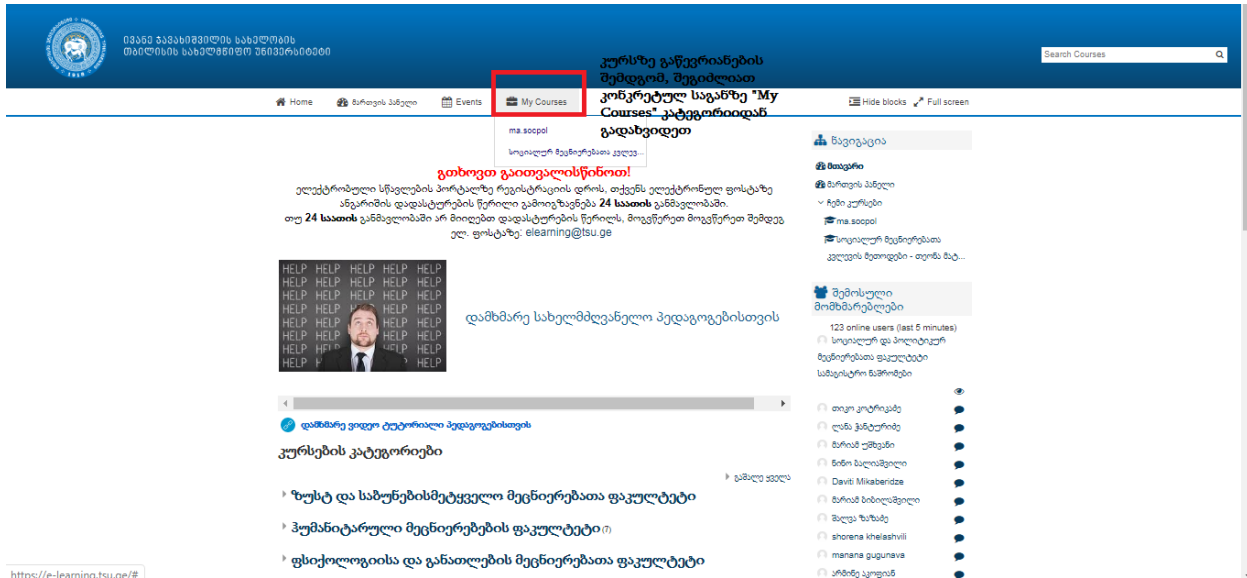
ივანე ჯავახიშვილის სახელობის
თბილისის სახელმწიფო უნივერსიტეტი

Search Courses

კურსზე გაწევრიანების შემდგომ, შეგიძლიათ კონკრეტულ საგანზე "My Courses" კატეგორიიდან გადახვიდეთ

Home   მართვის პანელი   Events   My Courses   Hide blocks   Full screen

ma.socpol
სოციალურ მეცნიერებათა კვლევ...

გთხოვთ გაითვალისწინოთ!
ელექტრონული სწავლების პორტალზე რეგისტრაციის დროს, თქვენს ელექტრონულ ფოსტაზე ანგარიშის დადასტურების წერილი გამოიგზავნება 24 საათის განმავლობაში.
თუ 24 საათის განმავლობაში არ მიიღებთ დადასტურების წერილს, მოგვწერეთ მოგვწერეთ შემდეგ ელ. ფოსტაზე: elearning@tsu.ge

HELP HELP HELP HELP HELP
HELP HELP HELP HELP HELP
HELP HELP HELP HELP HELP
HELP HELP HELP HELP HELP
HELP HELP HELP HELP HELP
HELP HELP HELP HELP HELP
HELP HELP HELP HELP HELP
HELP H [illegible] HELP HELP

დამხმარე სახელმძღვანელო პედაგოგებისთვის

დამხმარე ვიდეო ტუტორიალი პედაგოგებისთვის

კურსების კატეგორიები

გაშალე ყველა

ზუსტ და საბუნებისმეტყველო მეცნიერებათა ფაკულტეტი
ჰუმანიტარული მეცნიერებების ფაკულტეტი (7)
ფსიქოლოგიისა და განათლების მეცნიერებათა ფაკულტეტი

ნავიგაცია
მთავარი
მართვის პანელი
ჩემი კურსები
ma.socpol
სოციალურ მეცნიერებათა კვლევის მეთოდები - თეორია და პრ...

შემოსული მომხმარებლები
123 online users (last 5 minutes)
სოციალურ და პოლიტიკურ მეცნიერებათა ფაკულტეტი სამაგისტრო ნაშრომები
თიკო კოტრიკაძე
ლანა ჭანტურიძე
მარიამ ეშმაკიძე
ნინო ბალიაშვილი
Daviti Mikaberidze
მარიამ ბიბილაშვილი
შალვა ზაზაძე
shorena khelashvili
manana gugunava
არჩილ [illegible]

https://e-learning.tsu.ge/#